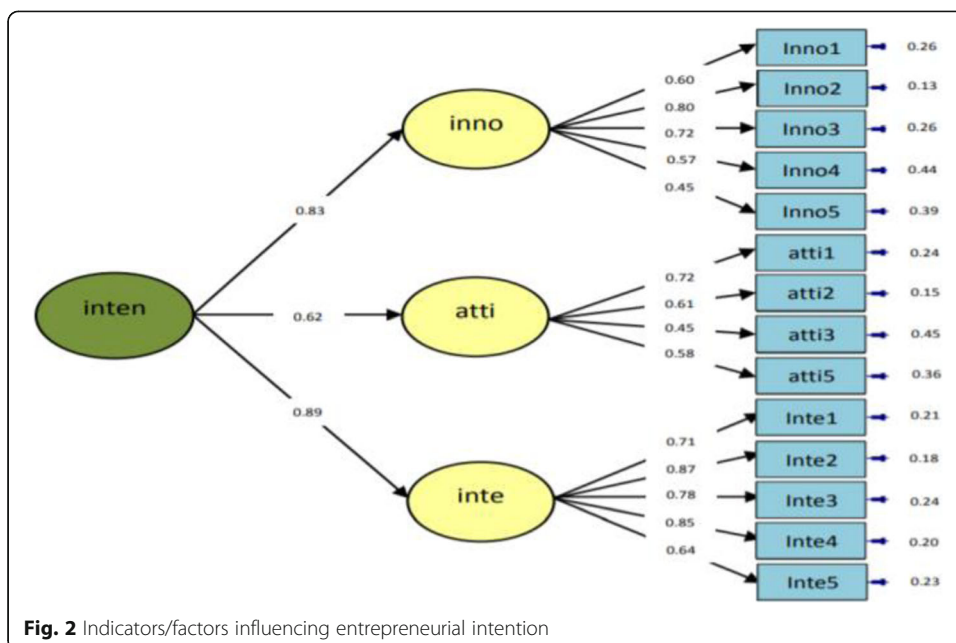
inten

0.83

0.62

0.89

inno

atti

inte

0.60
0.80
0.72
0.57
0.45

0.72
0.61
0.45
0.58

0.71
0.87
0.78
0.85
0.64

Inno1 0.26
Inno2 0.13
Inno3 0.26
Inno4 0.44
Inno5 0.39
atti1 0.24
atti2 0.15
atti3 0.45
atti5 0.36
Inte1 0.21
Inte2 0.18
Inte3 0.24
Inte4 0.20
Inte5 0.23

**Fig. 2** Indicators/factors influencing entrepreneurial intention